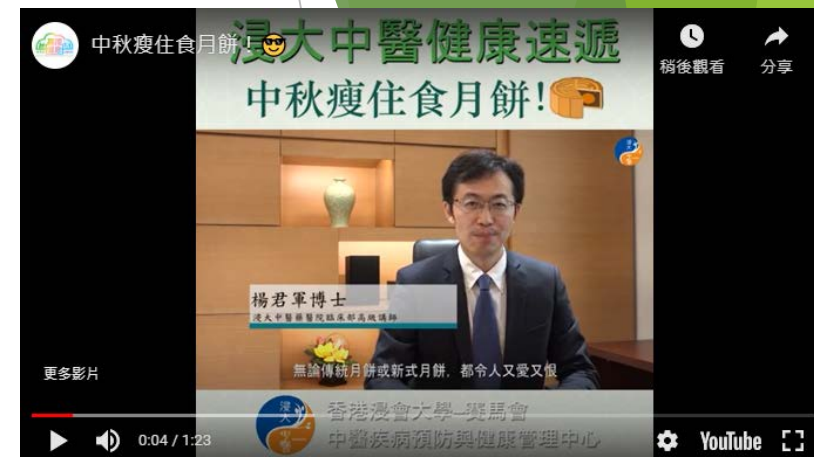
中秋瘦住食月餅！😎

稍後觀看

分享

浸大中醫健康速遞

中秋瘦住食月餅！

楊君軍博士

浸大中醫藥醫院臨床部高級講師

無論傳統月餅或新式月餅，都令人又愛又恨

更多影片

香港浸會大學–賽馬會

中醫疾病預防與健康管理中心

0:04 / 1:23

YouTube